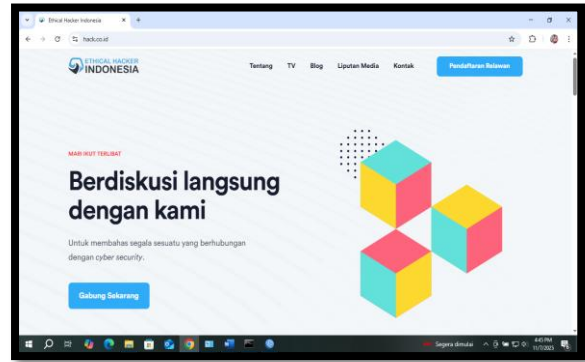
Ethical Hacker Indonesia

hack.co.id

ETHICAL HACKER INDONESIA

Tentang TV Blog Liputan Media Kontak

Pendaftaran Relawan

MARI IKUT TERLIBAT

Berdiskusi langsung dengan kami

Untuk membahas segala sesuatu yang berhubungan dengan cyber security.

Gabung Sekarang

Segera dimulai

4:45 PM
11/7/2023